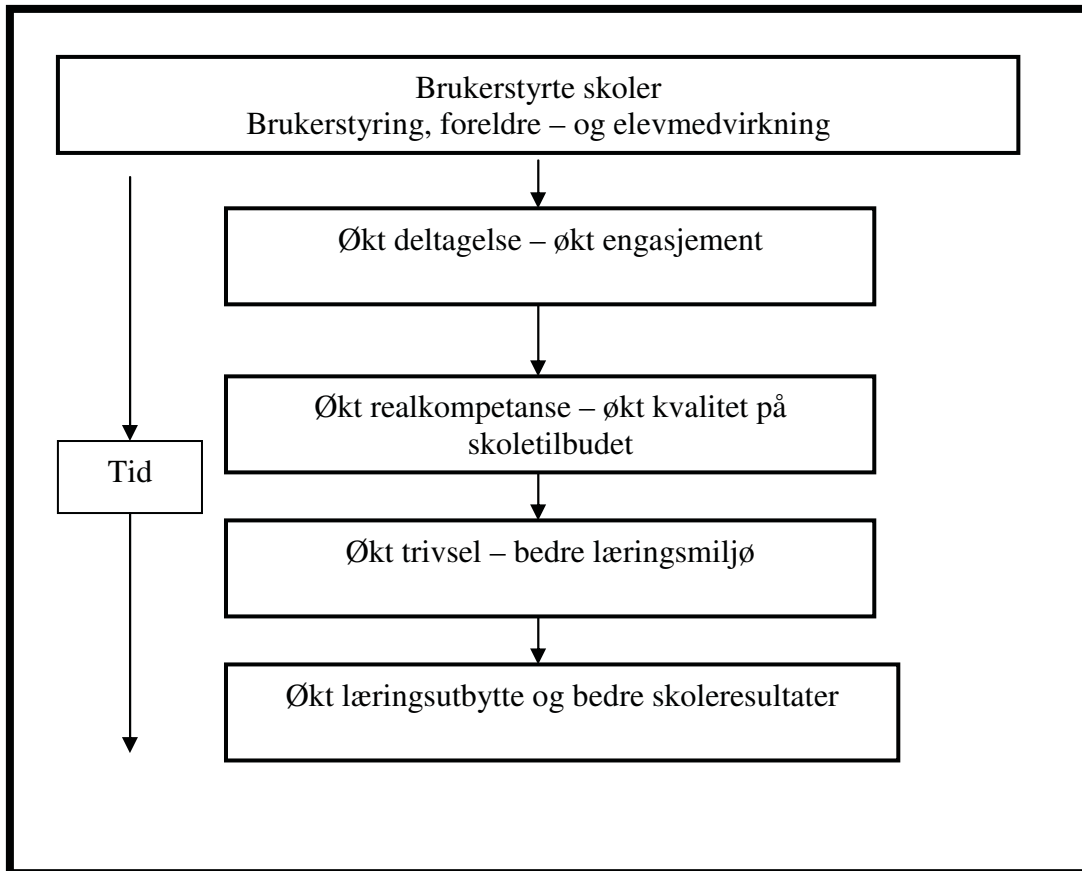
Brukerstyrte skoler
Brukerstyring, foreldre – og elevmedvirkning

Økt deltagelse – økt engasjement

Økt realkompetanse – økt kvalitet på skoletilbudet

Tid

Økt trivsel – bedre læringsmiljø

Økt læringsutbytte og bedre skoleresultater